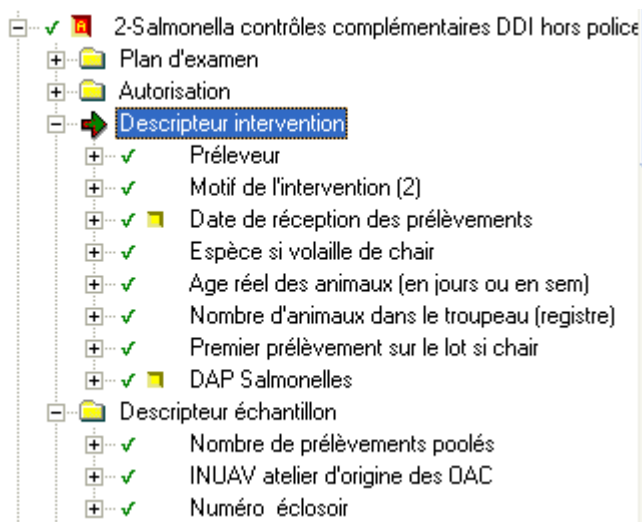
2-Salmonella contrôles complémentaires DDI hors police
Plan d'examen
Autorisation
Descripteur intervention
Préleveur
Motif de l'intervention (2)
Date de réception des prélèvements
Espèce si volaille de chair
Age réel des animaux (en jours ou en sem)
Nombre d'animaux dans le troupeau (registre)
Premier prélèvement sur le lot si chair
DAP Salmonelles
Descripteur échantillon
Nombre de prélèvements poolés
INUAV atelier d'origine des OAC
Numéro éclosoir